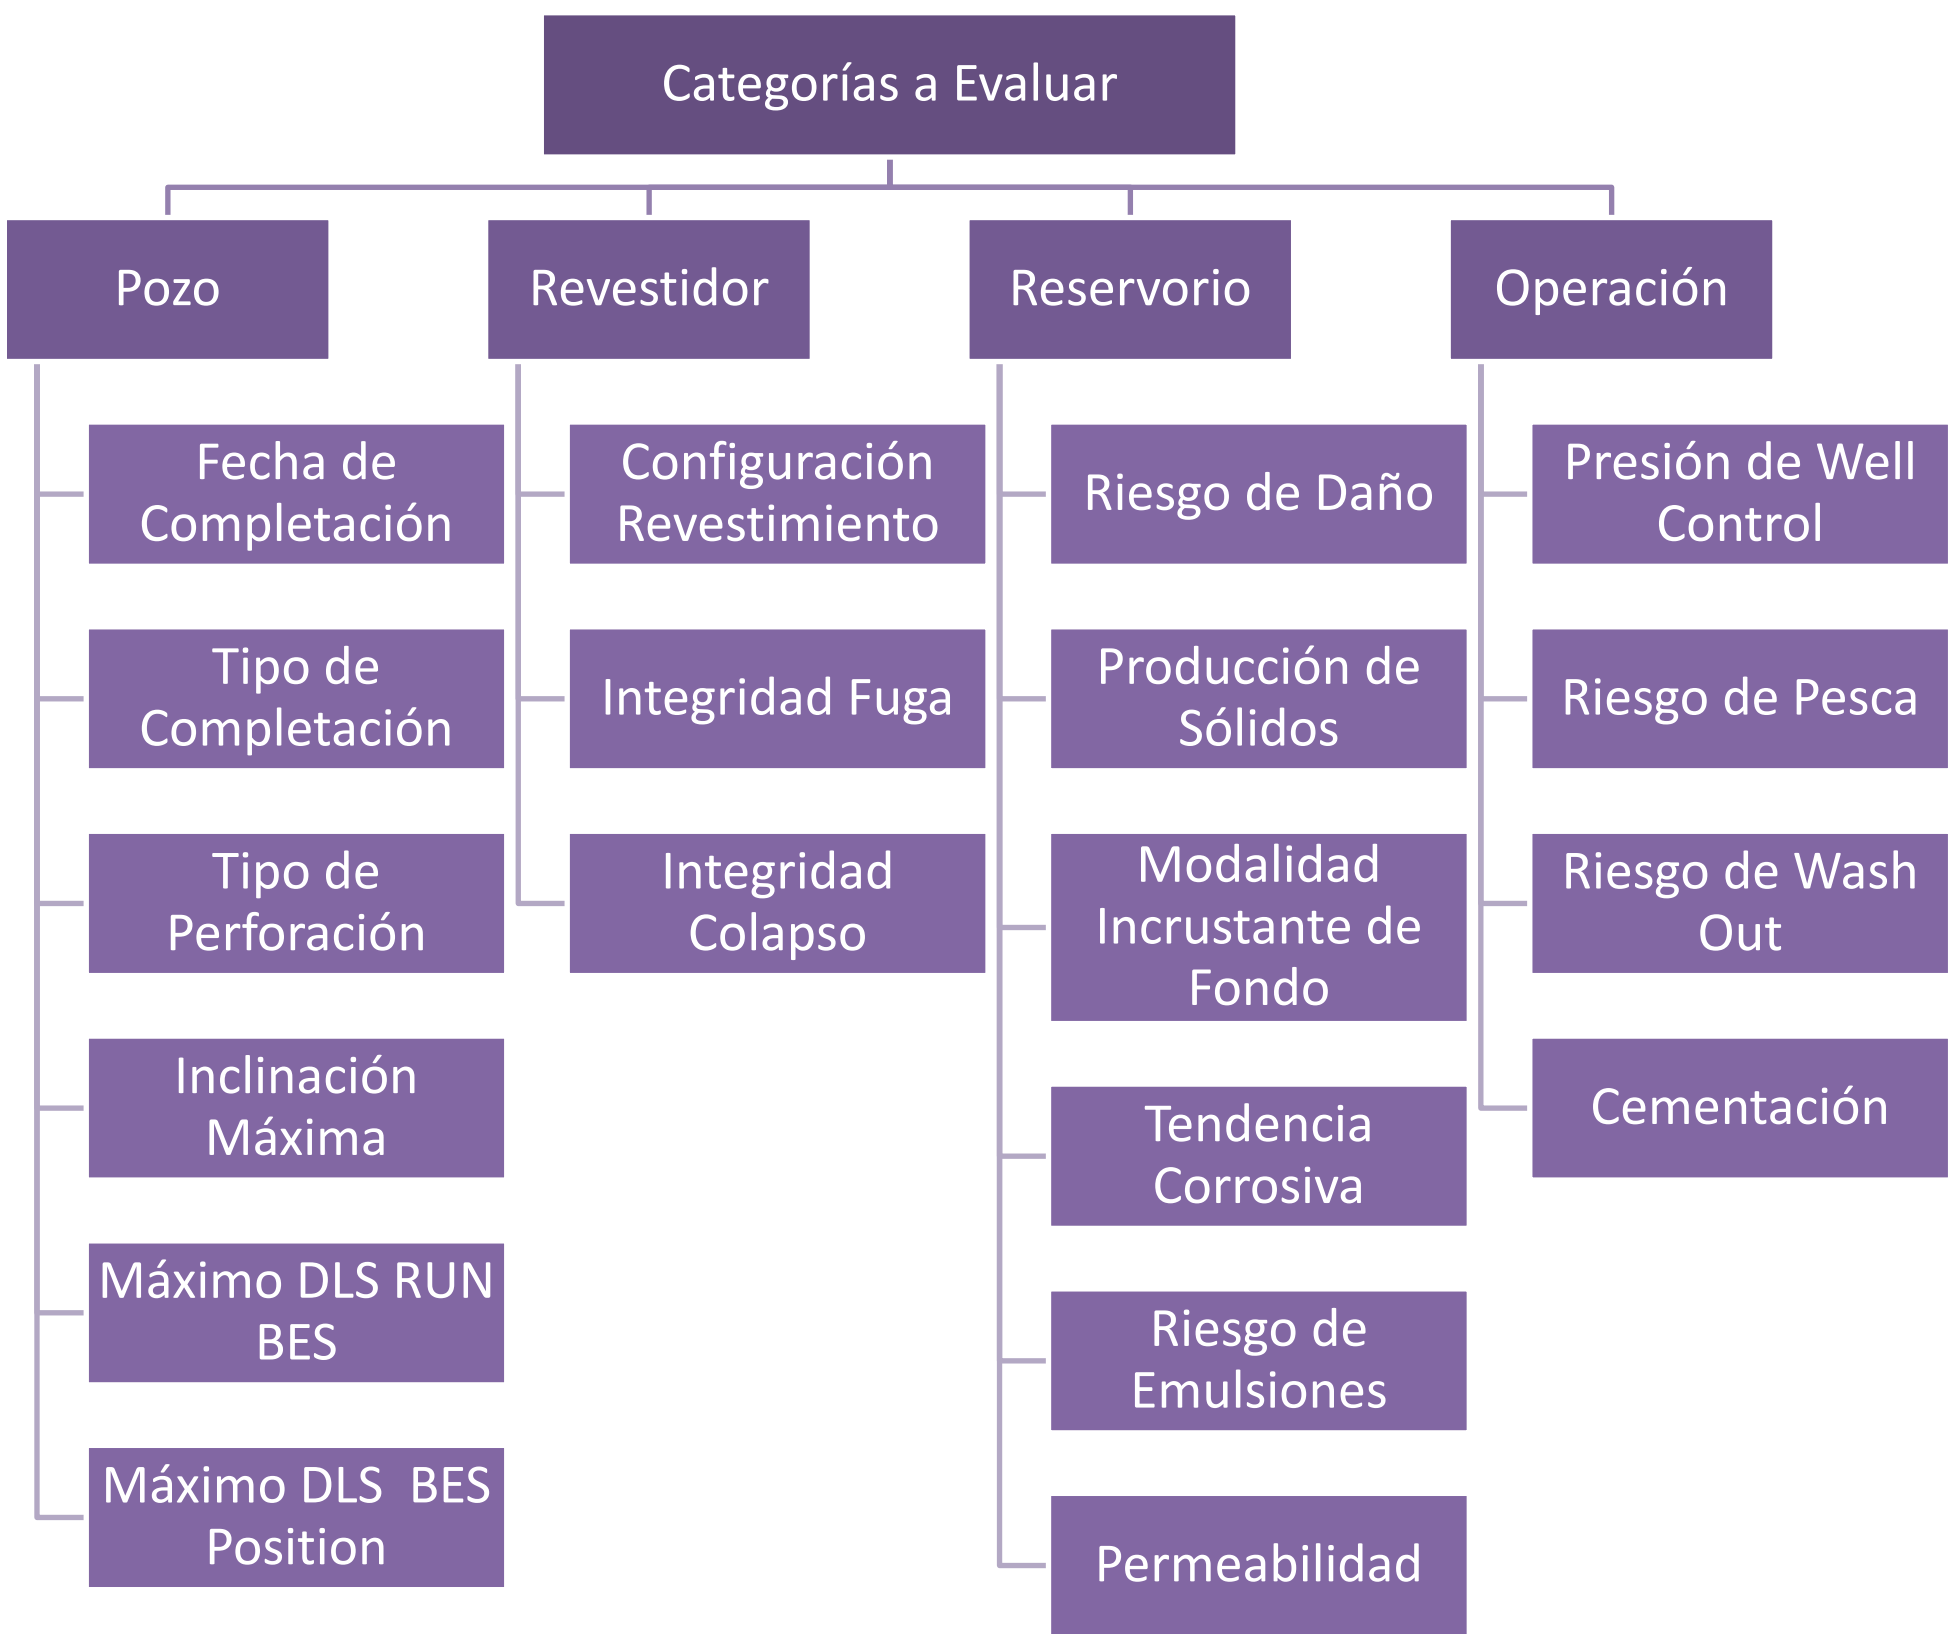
Categorías a Evaluar

Pozo

Fecha de Completación

Tipo de Completación

Tipo de Perforación

Inclinación Máxima

Máximo DLS RUN BES

Máximo DLS BES Position

Revestidor

Configuración Revestimiento

Integridad Fuga

Integridad Colapso

Reservorio

Riesgo de Daño

Producción de Sólidos

Modalidad Incrustante de Fondo

Tendencia Corrosiva

Riesgo de Emulsiones

Permeabilidad

Operación

Presión de Well Control

Riesgo de Pesca

Riesgo de Wash Out

Cementación